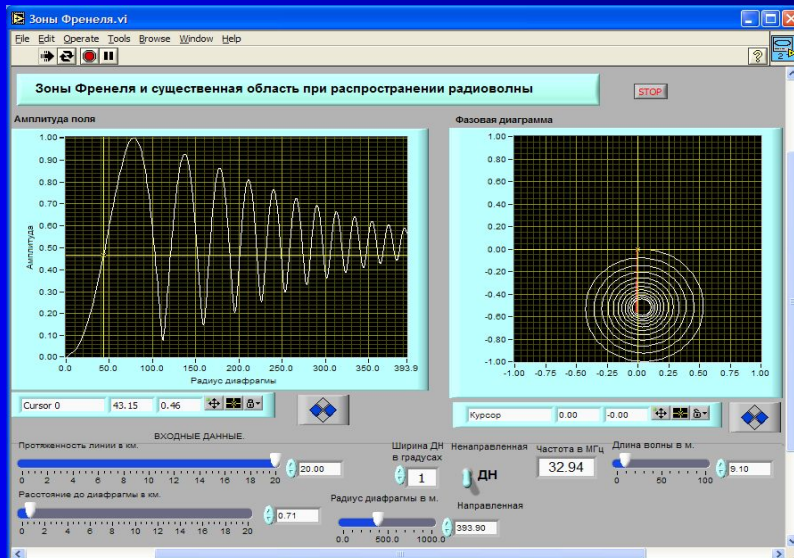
Зоны Френеля.vi

File Edit Operate Tools Browse Window Help

Зоны Френеля и существенная область при распространении радиоволны

STOP

Амплитуда поля

Амплитуда

1.00
0.90
0.80
0.70
0.60
0.50
0.40
0.30
0.20
0.10
0.00

0.0 50.0 100.0 150.0 200.0 250.0 300.0 350.0 393.9

Радиус диафрагмы

Cursor 0 43.15 0.46

Фазовая диаграмма

1.00
0.80
0.60
0.40
0.20
0.00
-0.20
-0.40
-0.60
-0.80
-1.00

-1.00 -0.75 -0.50 -0.25 0.00 0.25 0.50 0.75 1.00

Курсор 0.00 -0.00

ВХОДНЫЕ ДАННЫЕ

Протяженность линии в км.

0 2 4 6 8 10 12 14 16 18 20

20.00

Расстояние до диафрагмы в км.

0 2 4 6 8 10 12 14 16 18 20

0.71

Ширина ДН в градусах

1

Ненаправленная

ДН

Направленная

Радиус диафрагмы в м.

0.0 500.0 1000.0

393.90

Частота в МГц

32.94

Длина волны в м.

0 50 100

9.10